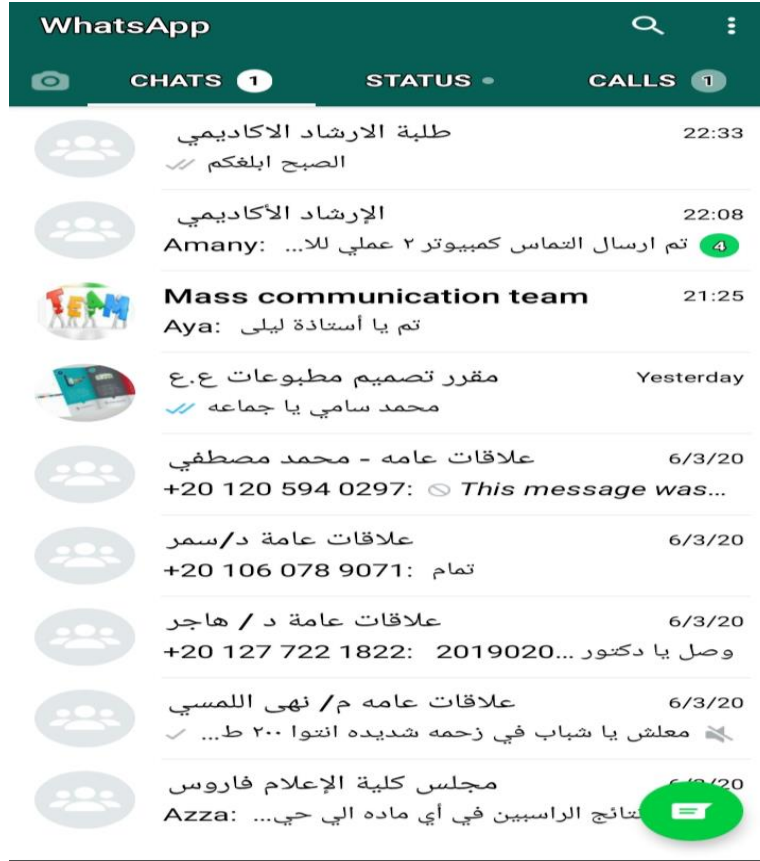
WhatsApp

CHATS 1 STATUS CALLS 1

طلبة الارشاد الاكاديمي 22:33
الصبح ابلغكم

الإرشاد الأكاديمي 22:08
Amany: تم ارسال التماس كمبيوتر ٢ عملي للا... 4

Mass communication team 21:25
Aya: تم يا أستاذة ليلى

مقرر تصميم مطبوعات ع.ع Yesterday
محمد سامي يا جماعه

علاقات عامه - محمد مصطفي 6/3/20
+20 120 594 0297: This message was...

علاقات عامة د/سمر 6/3/20
+20 106 078 9071: تمام

علاقات عامة د / هاجر 6/3/20
+20 127 722 1822: 2019020... وصل يا دكتور

علاقات عامه م/ نهى اللمسي 6/3/20
معلش يا شباب في زحمه شديده انتوا ٢٠٠ ط...

مجلس كلية الإعلام فاروس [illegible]20
Azza: نتائج الراسبين في أي ماده الي حي...